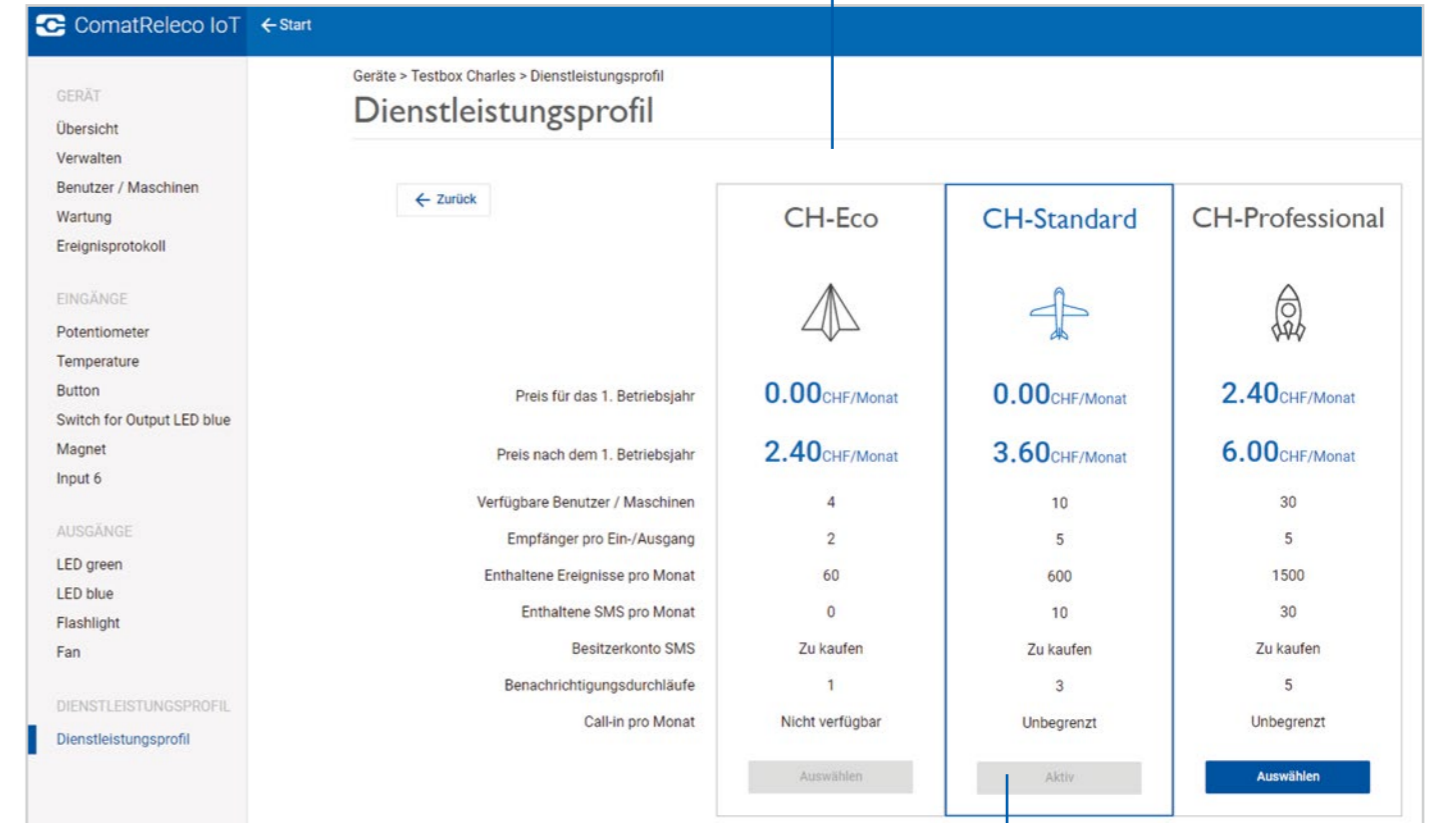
ComatReleco IoT ← Start

GERÄT
Übersicht
Verwalten
Benutzer / Maschinen
Wartung
Ereignisprotokoll

EINGÄNGE
Potentiometer
Temperature
Button
Switch for Output LED blue
Magnet
Input 6

AUSGÄNGE
LED green
LED blue
Flashlight
Fan

DIENSTLEISTUNGSPROFIL
Dienstleistungsprofil

Geräte > Testbox Charles > Dienstleistungsprofil
Dienstleistungsprofil

← Zurück

| | CH-Eco | CH-Standard | CH-Professional |
|---|---|---|---|
| Preis für das 1. Betriebsjahr | 0.00CHF/Monat | 0.00CHF/Monat | 2.40CHF/Monat |
| Preis nach dem 1. Betriebsjahr | 2.40CHF/Monat | 3.60CHF/Monat | 6.00CHF/Monat |
| Verfügbare Benutzer / Maschinen | 4 | 10 | 30 |
| Empfänger pro Ein-/Ausgang | 2 | 5 | 5 |
| Enthaltene Ereignisse pro Monat | 60 | 600 | 1500 |
| Enthaltene SMS pro Monat | 0 | 10 | 30 |
| Besitzerkonto SMS | Zu kaufen | Zu kaufen | Zu kaufen |
| Benachrichtigungsdurchläufe | 1 | 3 | 5 |
| Call-in pro Monat | Nicht verfügbar | Unbegrenzt | Unbegrenzt |
| | Auswählen | Aktiv | Auswählen |